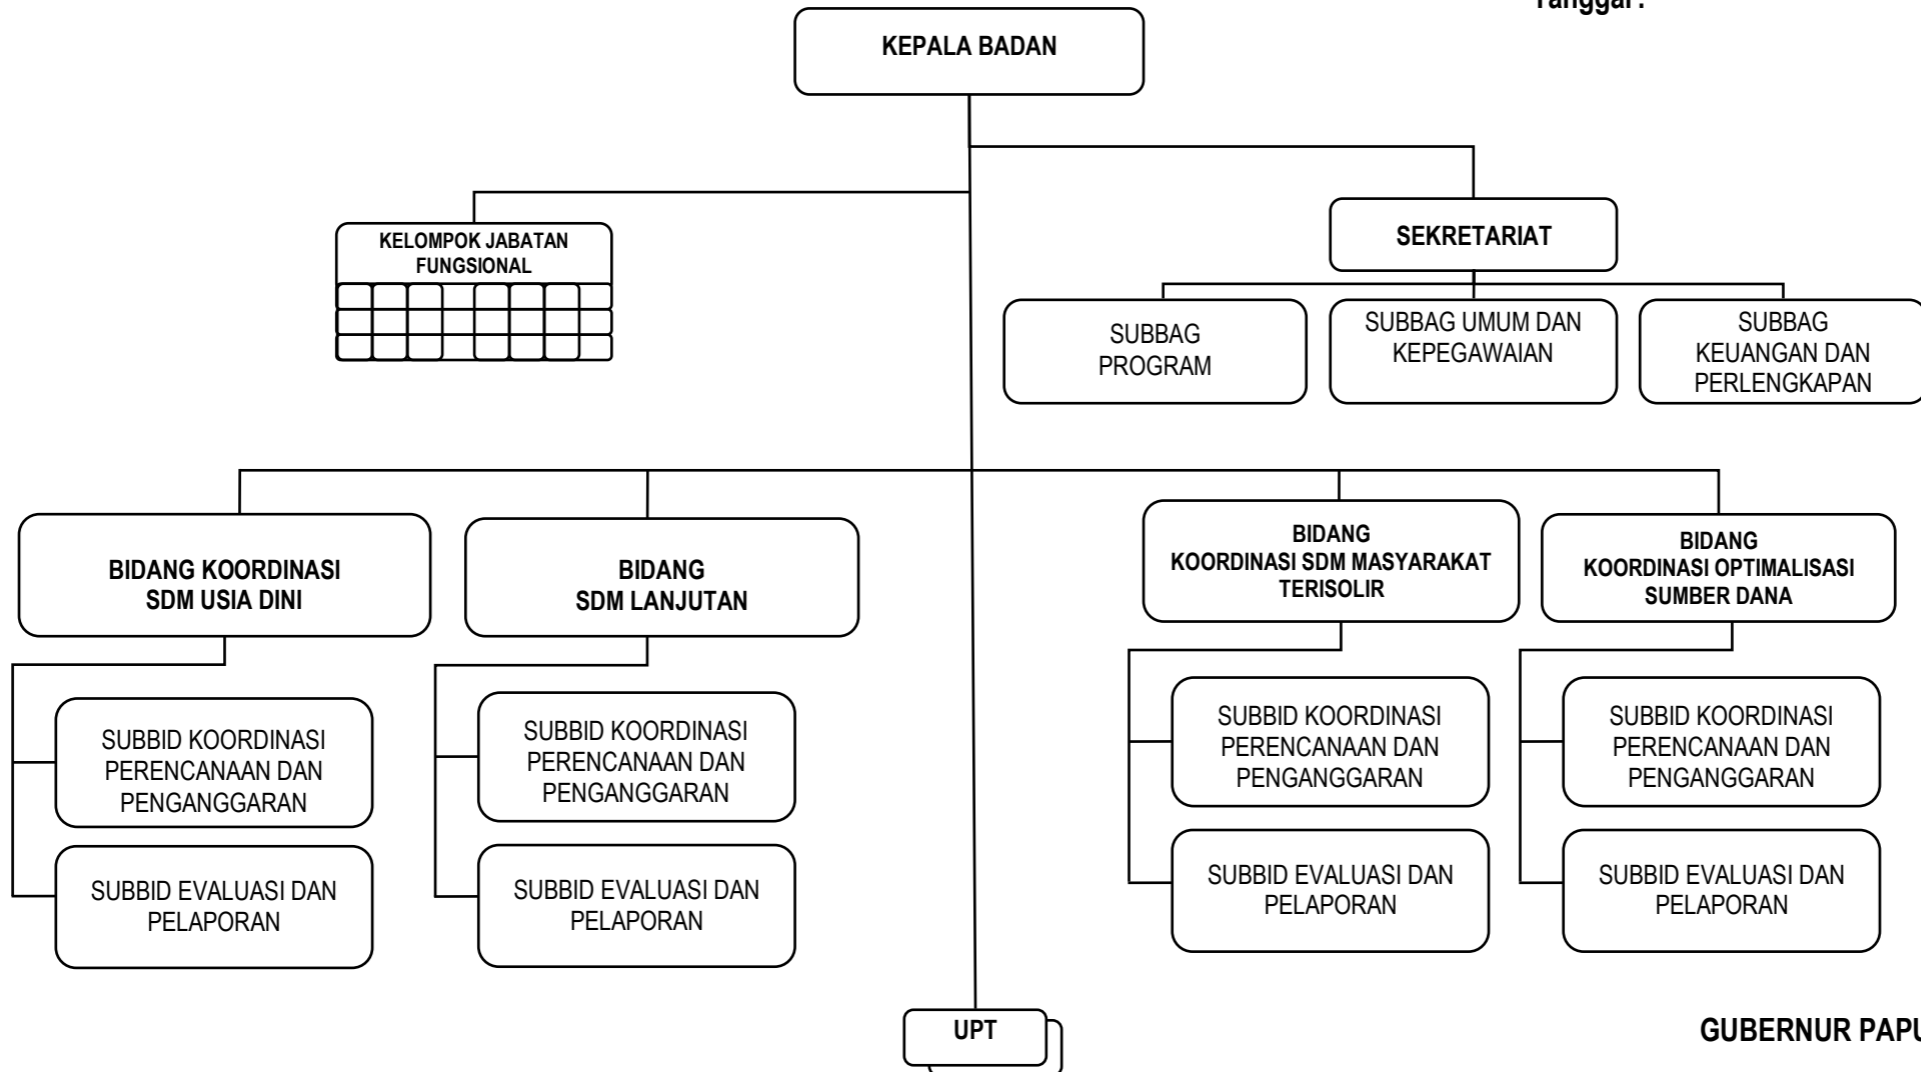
Tanggal :

KEPALA BADAN

KELOMPOK JABATAN FUNGSIONAL

SEKRETARIAT

SUBBAG PROGRAM

SUBBAG UMUM DAN KEPEGAWAIAN

SUBBAG KEUANGAN DAN PERLENGKAPAN

BIDANG KOORDINASI SDM USIA DINI

SUBBID KOORDINASI PERENCANAAN DAN PENGANGGARAN

SUBBID EVALUASI DAN PELAPORAN

BIDANG SDM LANJUTAN

SUBBID KOORDINASI PERENCANAAN DAN PENGANGGARAN

SUBBID EVALUASI DAN PELAPORAN

BIDANG KOORDINASI SDM MASYARAKAT TERISOLIR

SUBBID KOORDINASI PERENCANAAN DAN PENGANGGARAN

SUBBID EVALUASI DAN PELAPORAN

BIDANG KOORDINASI OPTIMALISASI SUMBER DANA

SUBBID KOORDINASI PERENCANAAN DAN PENGANGGARAN

SUBBID EVALUASI DAN PELAPORAN

UPT

GUBERNUR PAPU